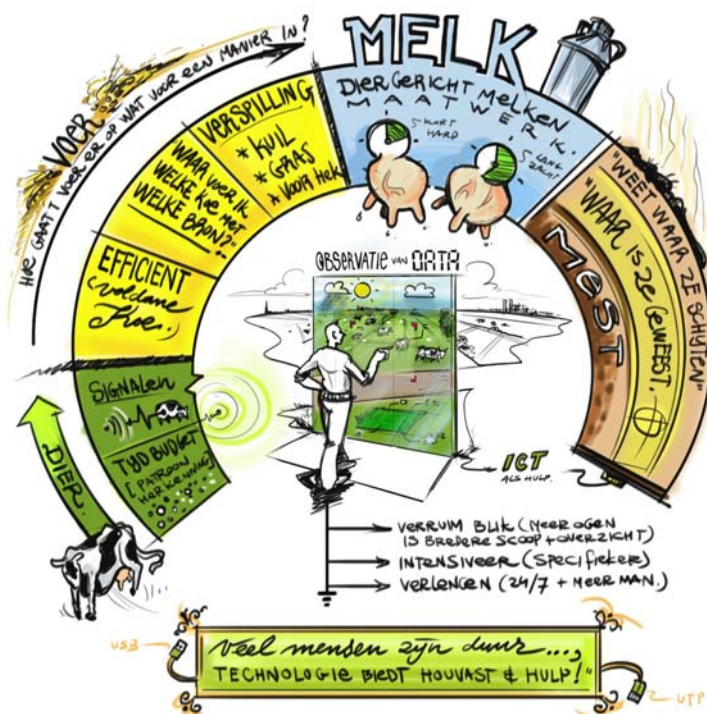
HOE GAAT VOER ER OP WAT VOOR EEN MANIER IN?

VOER

MELK

DIERGERICHT MELKEN
MAATWERK

5 KORT HARD

5 LANG ZACHT

VERSPILLING
* KUIL
* GRAS
* VOOR HEK

WAAR VOOR IK WELKE KOE MET WELKE BRON?

"WEET WAAR ZE SCHIJTEN"

"WAAR IS ZE GEWEEST."

MEST

EFFICIENT
"voldane koe."

OBSERVATIE VAN DATA

SIGNALEN

TIJD BUDGET
[PATROON HERKENNING]

DIER

ICT
ALS HULP.

VERRUIM BLIK (MEER OGEN IS BREDERE SCOOP + OVERZICHT)
INTENSIVEER (SPECIFIEKER)
VERLENGEN (24/7 + MEER MAN.)

USB

"Veel mensen zijn duur...,
TECHNOLOGIE BIEDT HOUVAST & HULP!"

UTP